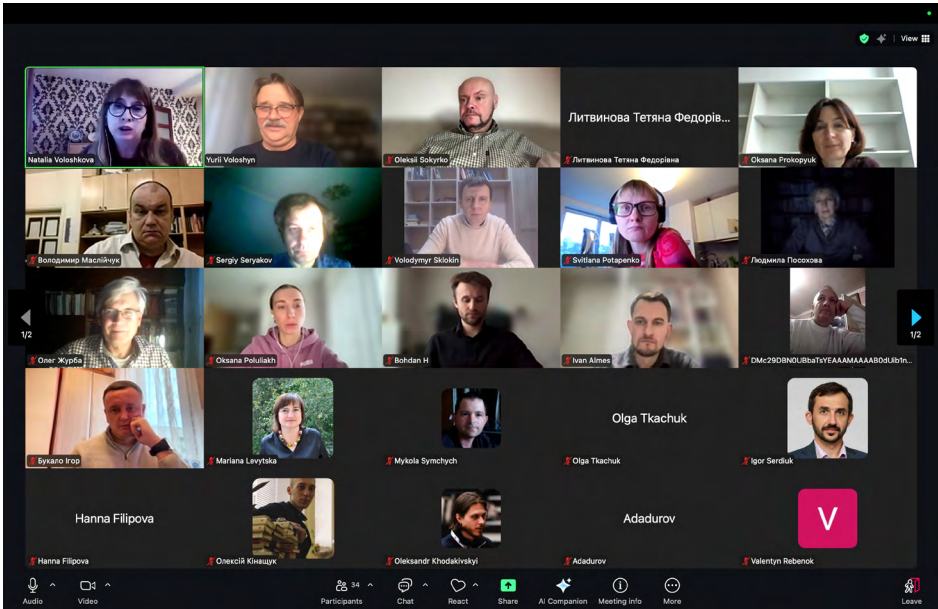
View

Natalia Voloshkova
Yurii Voloshyn
Oleksii Sokyrko
Литвинова Тетяна Федорів...
Литвинова Тетяна Федорівна
Oksana Prokopyuk

Володимир Масльчук
Sergiy Seryakov
Volodymyr Sklokin
Svitlana Potapenko
Людмила Посохова

1/2
Олег Журба
Oksana Poluliakh
Bohdan H
Ivan Almes
DMc29DBN0UBbaTsYEAAAMAAAB0dUib1n...
1/2

Букало Ігор
Mariana Levytska
Mykola Symchych
Olga Tkachuk
Olga Tkachuk
Igor Serdiuk

Hanna Filipova
Hanna Filipova
Олексій Кінащук
Oleksandr Khodakivskyi
Adadurov
Adadurov
V
Valentyn Rebenok

Audio
Video
34
Participants
Chat
React
Share
AI Companion
Meeting info
More
Leave